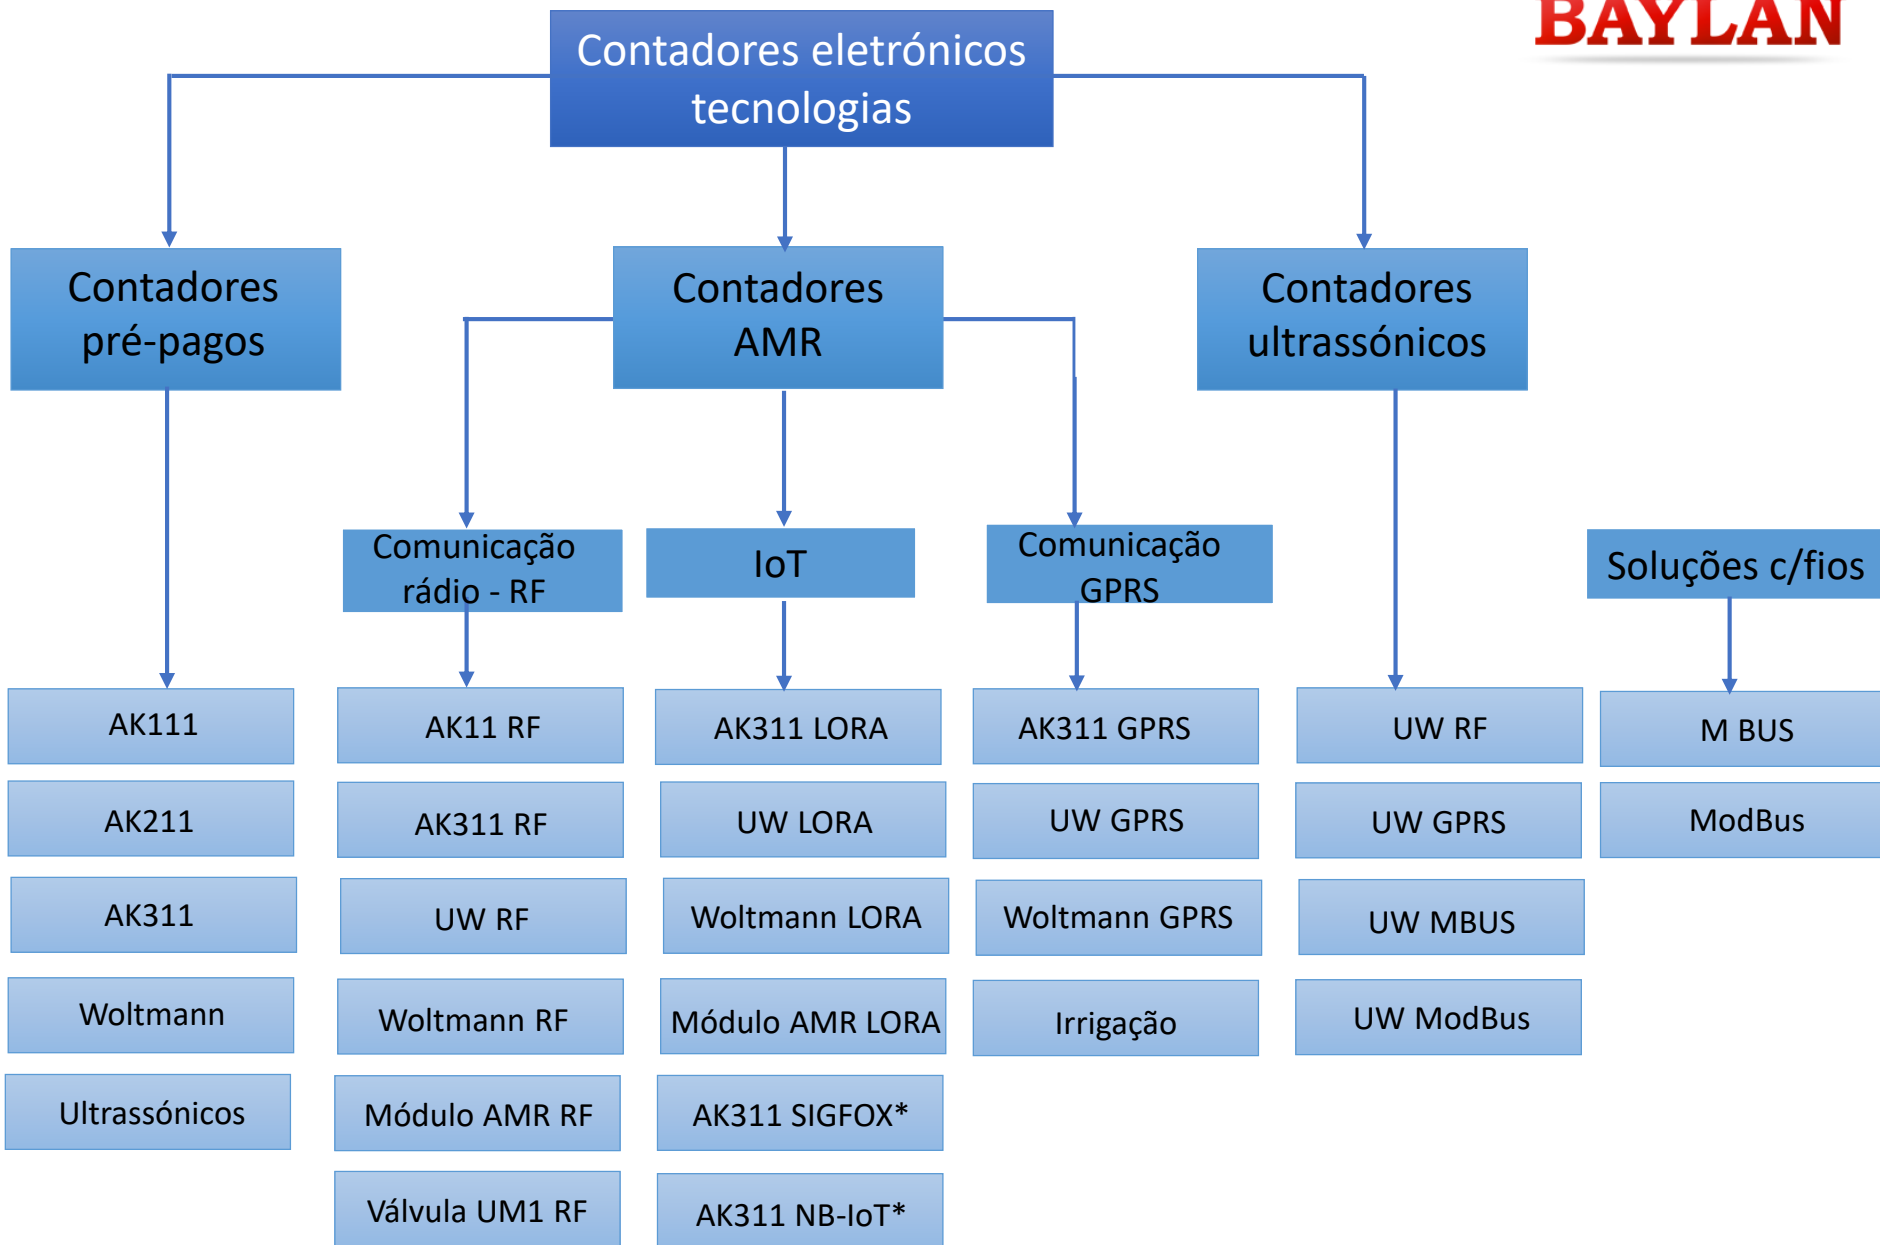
BAYLAN

Contadores eletrónicos tecnologias

Contadores pré-pagos

AK111

AK211

AK311

Woltmann

Ultrassónicos

Contadores AMR

Comunicação rádio - RF

AK11 RF

AK311 RF

UW RF

Woltmann RF

Módulo AMR RF

Válvula UM1 RF

IoT

AK311 LORA

UW LORA

Woltmann LORA

Módulo AMR LORA

AK311 SIGFOX*

AK311 NB-IoT*

Comunicação GPRS

AK311 GPRS

UW GPRS

Woltmann GPRS

Irrigação

Contadores ultrassónicos

UW RF

UW GPRS

UW MBUS

UW ModBus

Soluções c/fios

M BUS

ModBus